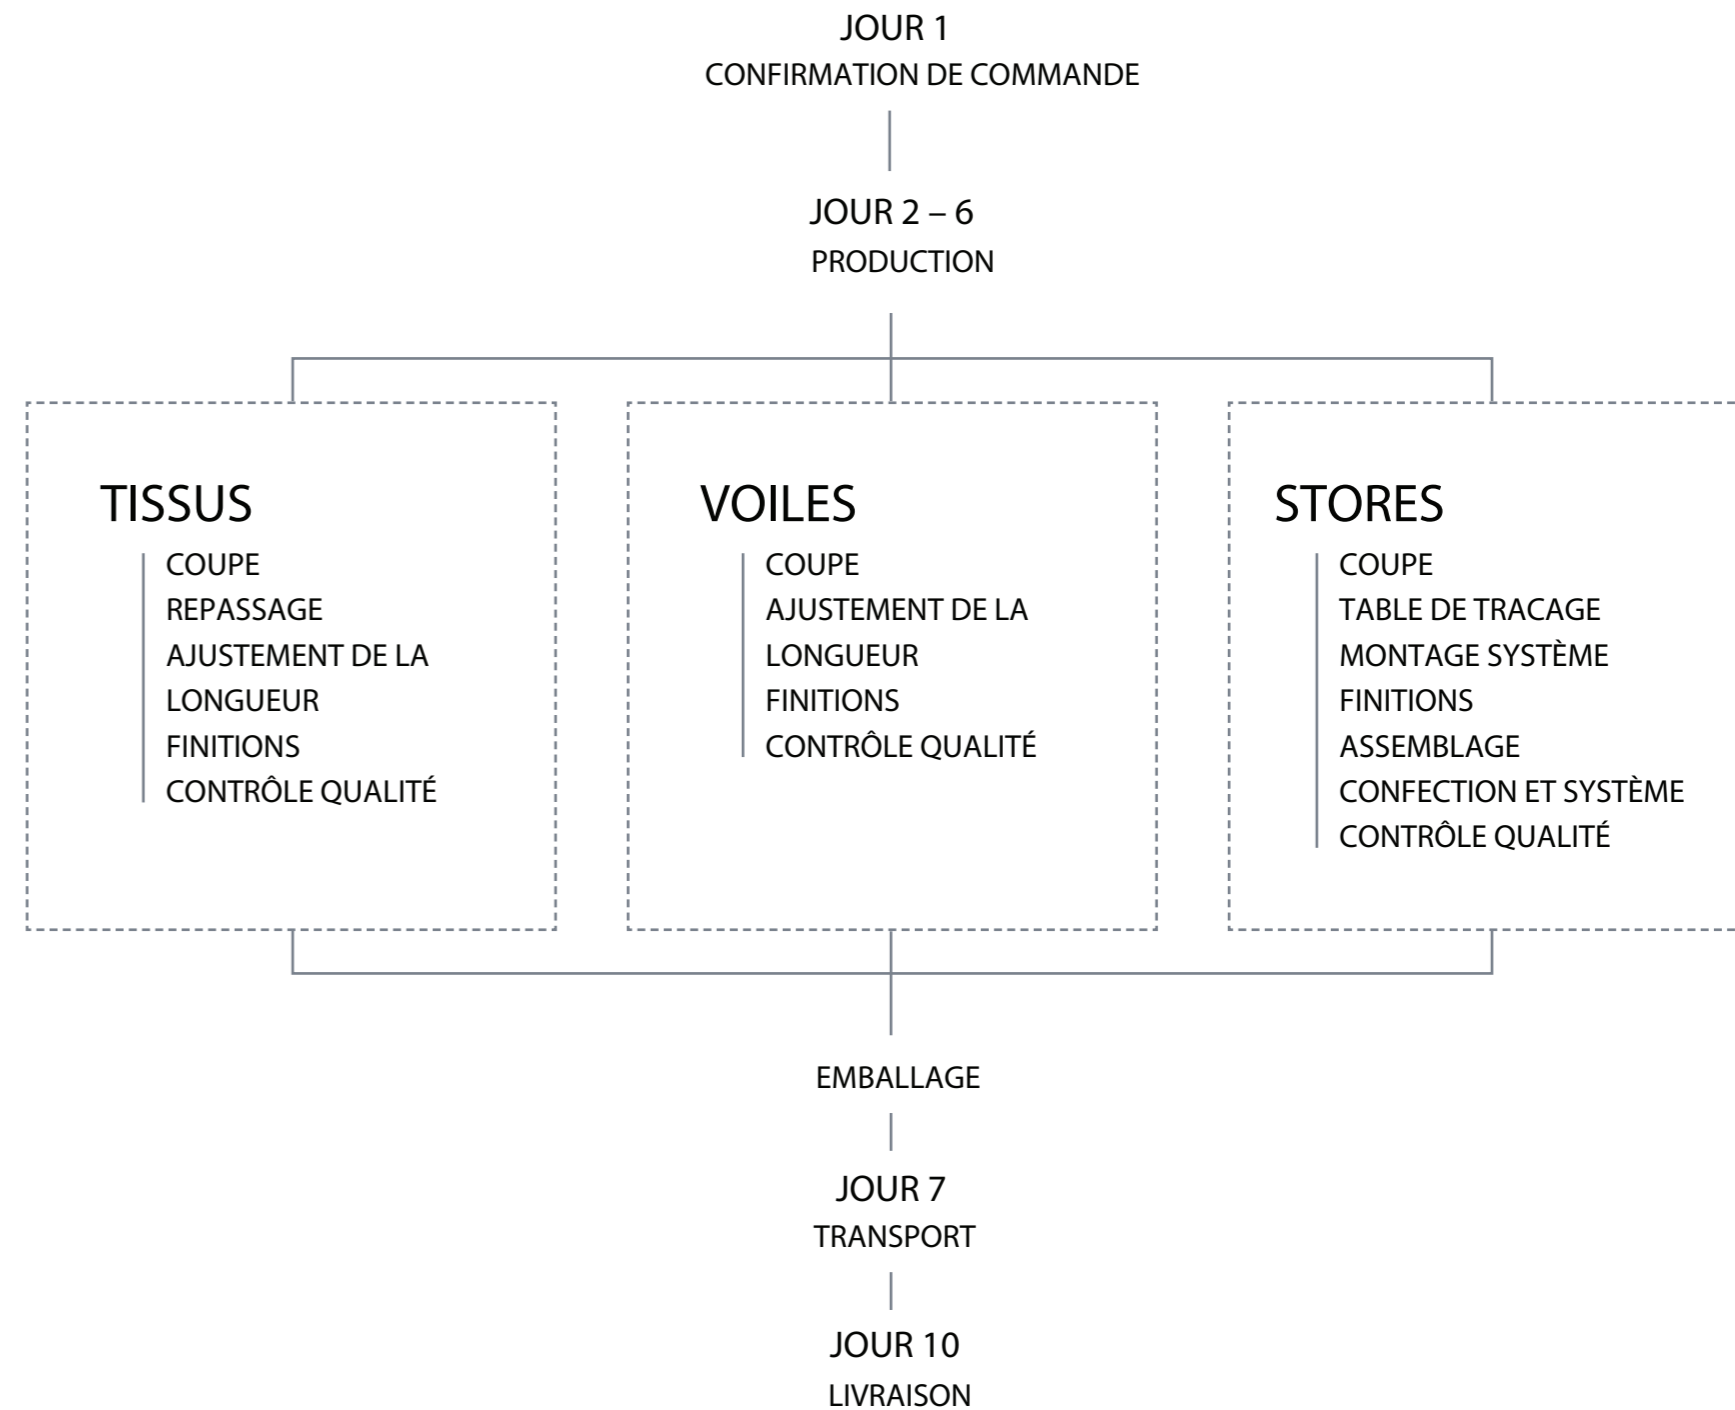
JOUR 1
CONFIRMATION DE COMMANDE

JOUR 2 – 6
PRODUCTION

TISSUS
COUPE
REPASSAGE
AJUSTEMENT DE LA LONGUEUR
FINITIONS
CONTRÔLE QUALITÉ

VOILES
COUPE
AJUSTEMENT DE LA LONGUEUR
FINITIONS
CONTRÔLE QUALITÉ

STORES
COUPE
TABLE DE TRACAGE
MONTAGE SYSTÈME
FINITIONS
ASSEMBLAGE
CONFECTION ET SYSTÈME
CONTRÔLE QUALITÉ

EMBALLAGE

JOUR 7
TRANSPORT

JOUR 10
LIVRAISON